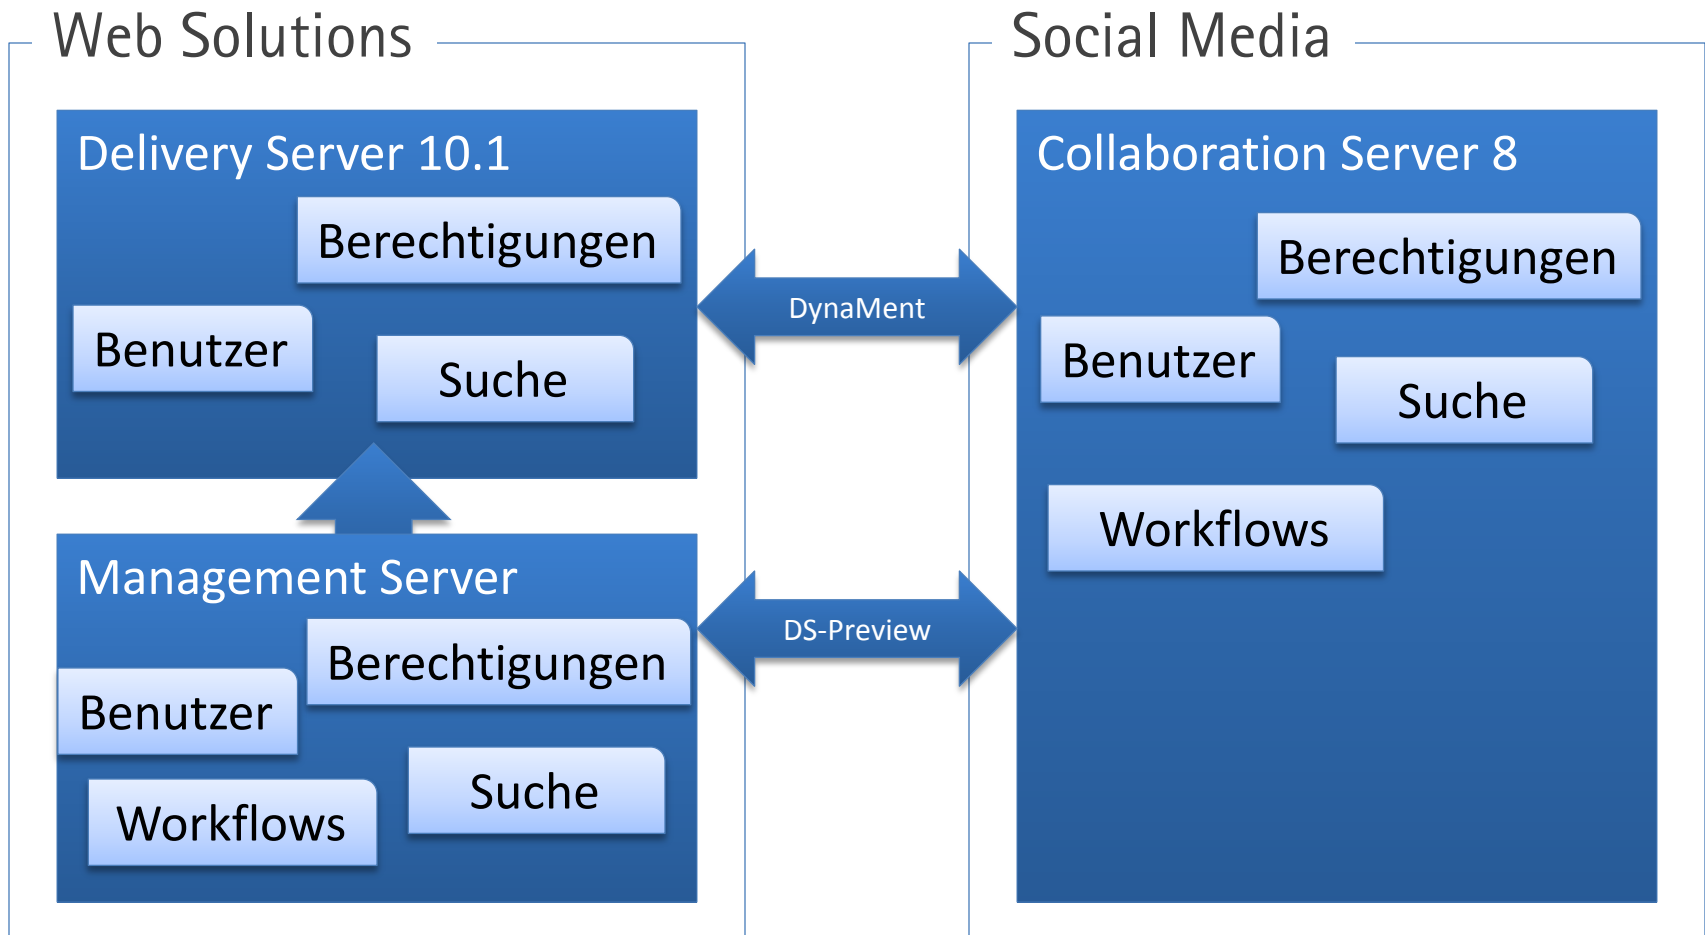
Web Solutions

Delivery Server 10.1

Berechtigungen

Benutzer

Suche

Management Server

Berechtigungen

Benutzer

Suche

Workflows

DynaMent

DS-Preview

Social Media

Collaboration Server 8

Berechtigungen

Benutzer

Suche

Workflows